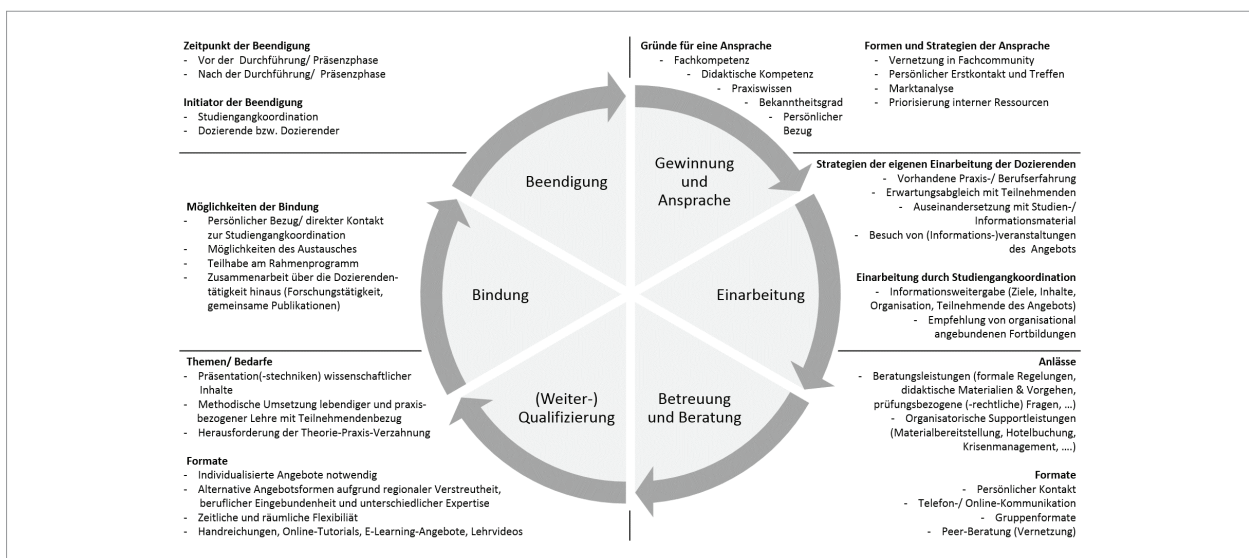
Zeitpunkt der Beendigung
- Vor der Durchführung/ Präsenzphase
- Nach der Durchführung/ Präsenzphase

Initiator der Beendigung
- Studiengangkoordination
- Dozierende bzw. Dozierender

Gründe für eine Ansprache
- Fachkompetenz
- Didaktische Kompetenz
- Praxiswissen
- Bekanntheitsgrad
- Persönlicher Bezug

Formen und Strategien der Ansprache
- Vernetzung in Fachcommunity
- Persönlicher Erstkontakt und Treffen
- Marktanalyse
- Priorisierung interner Ressourcen

Beendigung

Gewinnung und Ansprache

Strategien der eigenen Einarbeitung der Dozierenden
- Vorhandene Praxis-/ Berufserfahrung
- Erwartungsabgleich mit Teilnehmenden
- Auseinandersetzung mit Studien-/ Informationsmaterial
- Besuch von (Informations-)veranstaltungen des Angebots

Möglichkeiten der Bindung
- Persönlicher Bezug/ direkter Kontakt zur Studiengangkoordination
- Möglichkeiten des Austausches
- Teilhabe am Rahmenprogramm
- Zusammenarbeit über die Dozierendentätigkeit hinaus (Forschungstätigkeit, gemeinsame Publikationen)

Bindung

Einarbeitung

Einarbeitung durch Studiengangkoordination
- Informationsweitergabe (Ziele, Inhalte, Organisation, Teilnehmende des Angebots)
- Empfehlung von organisational angebundenen Fortbildungen

Themen/ Bedarfe
- Präsentation(-stechniken) wissenschaftlicher Inhalte
- Methodische Umsetzung lebendiger und praxisbezogener Lehre mit Teilnehmendenbezug
- Herausforderung der Theorie-Praxis-Verzahnung

(Weiter-) Qualifizierung

Betreuung und Beratung

Anlässe
- Beratungsleistungen (formale Regelungen, didaktische Materialien & Vorgehen, prüfungsbezogene (-rechtliche) Fragen, …)
- Organisatorische Supportleistungen (Materialbereitstellung, Hotelbuchung, Krisenmanagement, ….)

Formate
- Individualisierte Angebote notwendig
- Alternative Angebotsformen aufgrund regionaler Verstreutheit, beruflicher Eingebundenheit und unterschiedlicher Expertise
- Zeitliche und räumliche Flexibiliät
- Handreichungen, Online-Tutorials, E-Learning-Angebote, Lehrvideos

Formate
- Persönlicher Kontakt
- Telefon-/ Online-Kommunikation
- Gruppenformate
- Peer-Beratung (Vernetzung)